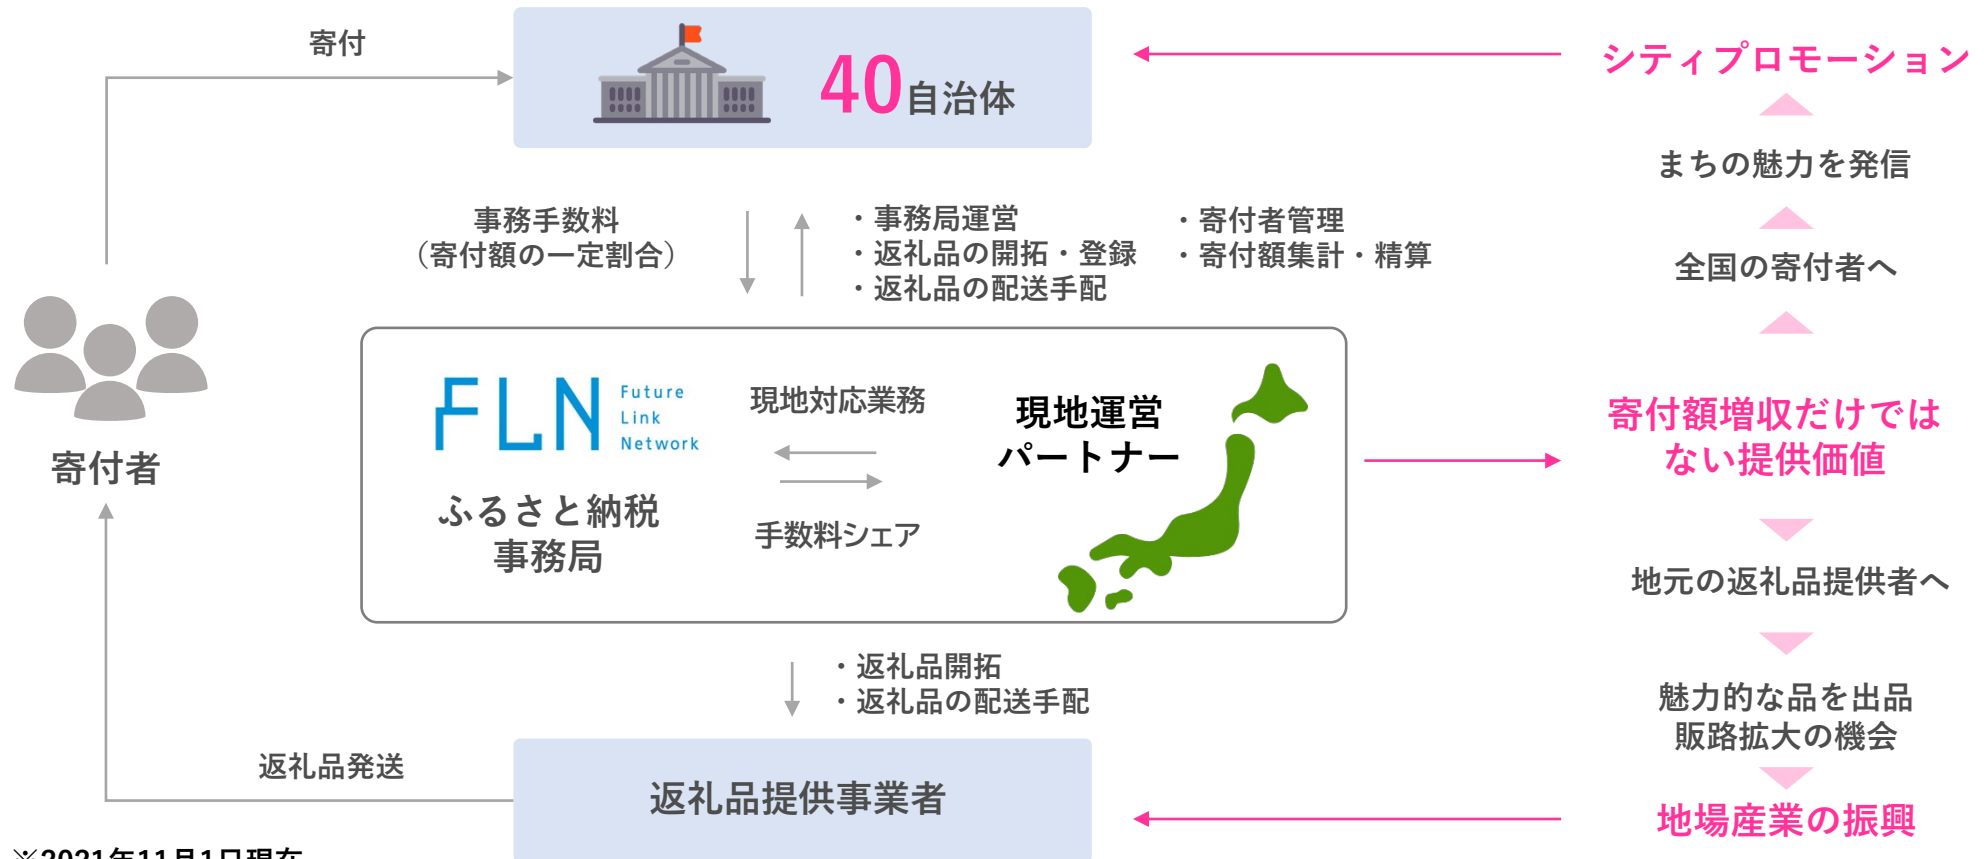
寄付

40自治体

シティプロモーション

まちの魅力を発信

全国の寄付者へ

事務手数料
（寄付額の一定割合）

・事務局運営
・返礼品の開拓・登録
・返礼品の配送手配

・寄付者管理
・寄付額集計・精算

寄付者

FLN Future Link Network

ふるさと納税
事務局

現地対応業務

手数料シェア

現地運営
パートナー

寄付額増収だけでは
ない提供価値

地元の返礼品提供者へ

・返礼品開拓
・返礼品の配送手配

魅力的な品を出品
販路拡大の機会

返礼品発送

返礼品提供事業者

地場産業の振興

※2021年11月1日現在